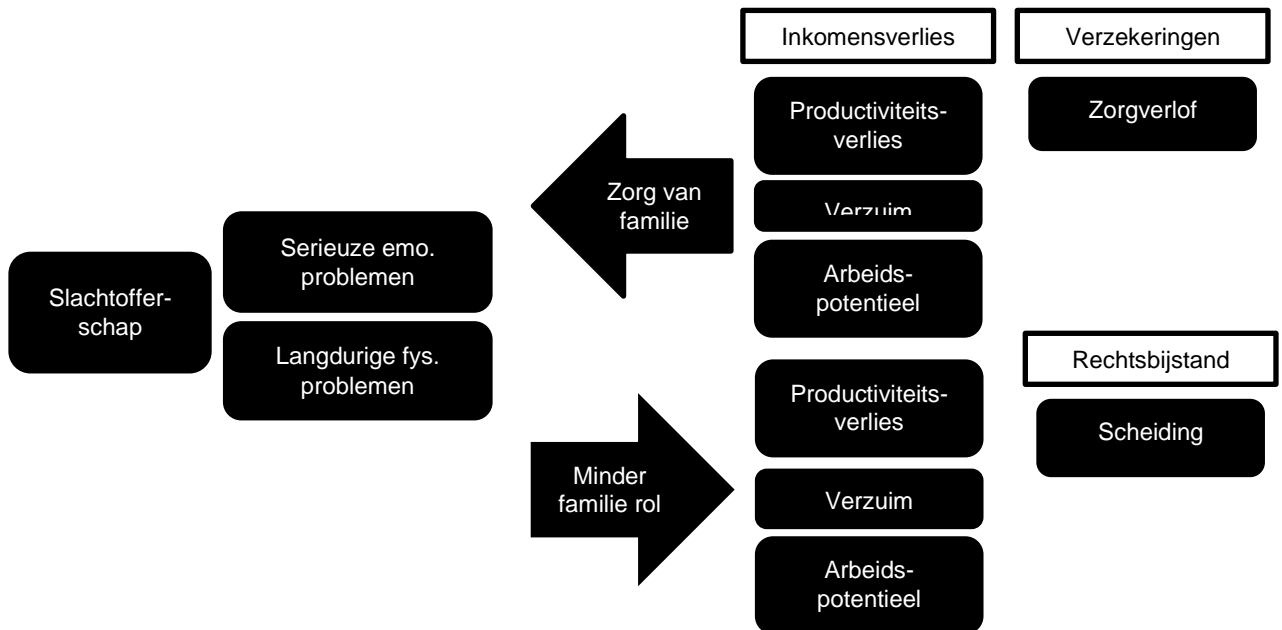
Slachtofferschap

Serieuze emo. problemen

Langdurige fys. problemen

Zorg van familie

Minder familie rol

Inkomensverlies

Productiviteitsverlies

Verzuim

Arbeidspotentieel

Productiviteitsverlies

Verzuim

Arbeidspotentieel

Verzekeringen

Zorgverlof

Rechtsbijstand

Scheiding